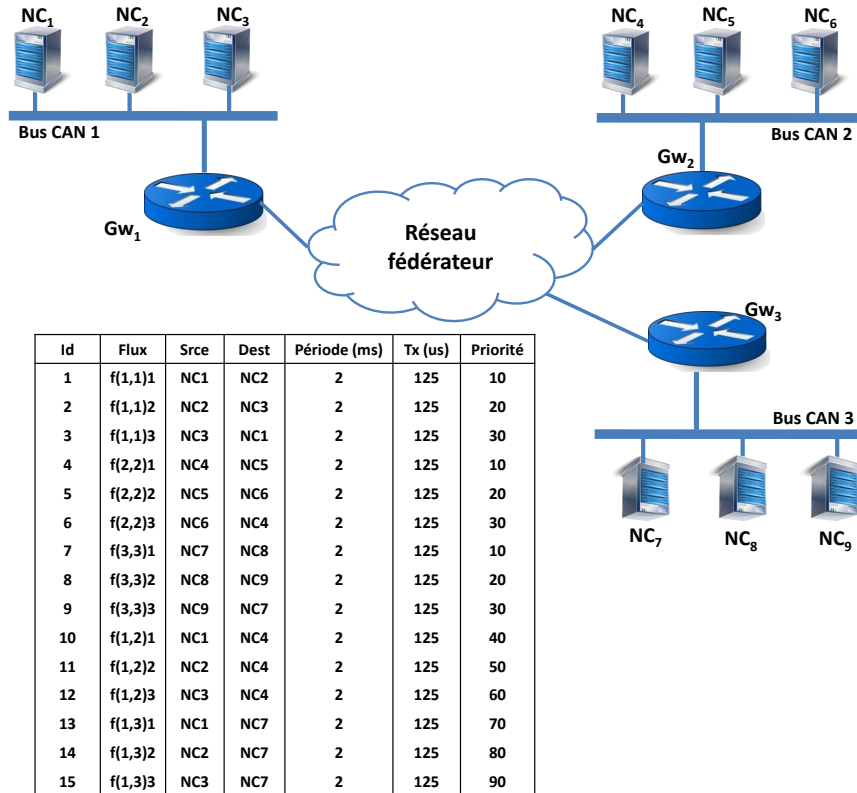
$NC_1$ $NC_2$ $NC_3$

Bus CAN 1

$Gw_1$

$NC_4$ $NC_5$ $NC_6$

Bus CAN 2

$Gw_2$

Réseau fédérateur

$Gw_3$

Bus CAN 3

$NC_7$ $NC_8$ $NC_9$

| Id | Flux | Srce | Dest | Période (ms) | Tx (us) | Priorité |
|---|---|---|---|---|---|---|
| 1 | f(1,1)1 | NC1 | NC2 | 2 | 125 | 10 |
| 2 | f(1,1)2 | NC2 | NC3 | 2 | 125 | 20 |
| 3 | f(1,1)3 | NC3 | NC1 | 2 | 125 | 30 |
| 4 | f(2,2)1 | NC4 | NC5 | 2 | 125 | 10 |
| 5 | f(2,2)2 | NC5 | NC6 | 2 | 125 | 20 |
| 6 | f(2,2)3 | NC6 | NC4 | 2 | 125 | 30 |
| 7 | f(3,3)1 | NC7 | NC8 | 2 | 125 | 10 |
| 8 | f(3,3)2 | NC8 | NC9 | 2 | 125 | 20 |
| 9 | f(3,3)3 | NC9 | NC7 | 2 | 125 | 30 |
| 10 | f(1,2)1 | NC1 | NC4 | 2 | 125 | 40 |
| 11 | f(1,2)2 | NC2 | NC4 | 2 | 125 | 50 |
| 12 | f(1,2)3 | NC3 | NC4 | 2 | 125 | 60 |
| 13 | f(1,3)1 | NC1 | NC7 | 2 | 125 | 70 |
| 14 | f(1,3)2 | NC2 | NC7 | 2 | 125 | 80 |
| 15 | f(1,3)3 | NC3 | NC7 | 2 | 125 | 90 |